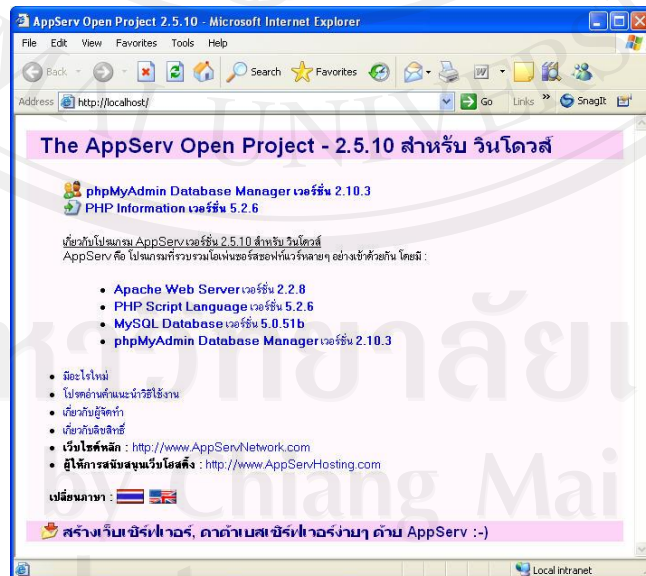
AppServ Open Project 2.5.10 - Microsoft Internet Explorer

File Edit View Favorites Tools Help

Back Search Favorites

Address http://localhost/ Go Links SnagIt

The AppServ Open Project - 2.5.10 สำหรับ วินโดวส์

phpMyAdmin Database Manager เวอร์ชั่น 2.10.3
PHP Information เวอร์ชั่น 5.2.6

เกี่ยวกับโปรแกรม AppServ เวอร์ชั่น 2.5.10 สำหรับ วินโดวส์
AppServ คือ โปรแกรมที่รวบรวมโอเพ่นซอร์สซอฟท์แวร์หลายๆ อย่างเข้าด้วยกัน โดยมี :

- Apache Web Server เวอร์ชั่น 2.2.8
- PHP Script Language เวอร์ชั่น 5.2.6
- MySQL Database เวอร์ชั่น 5.0.51b
- phpMyAdmin Database Manager เวอร์ชั่น 2.10.3

- มีอะไรใหม่
- โปรดอ่านคำแนะนำวิธีใช้งาน
- เกี่ยวกับผู้จัดทำ
- เกี่ยวกับลิขสิทธิ์
- เว็บไซต์หลัก : http://www.AppServNetwork.com
- ผู้ให้การสนับสนุนเว็บโฮสติ้ง : http://www.AppServHosting.com

เปลี่ยนภาษา :

สร้างเว็บเซิร์ฟเวอร์, ดาต้าเบสเซิร์ฟเวอร์ง่ายๆ ด้วย AppServ :-)

Local intranet

by Chiang Mai